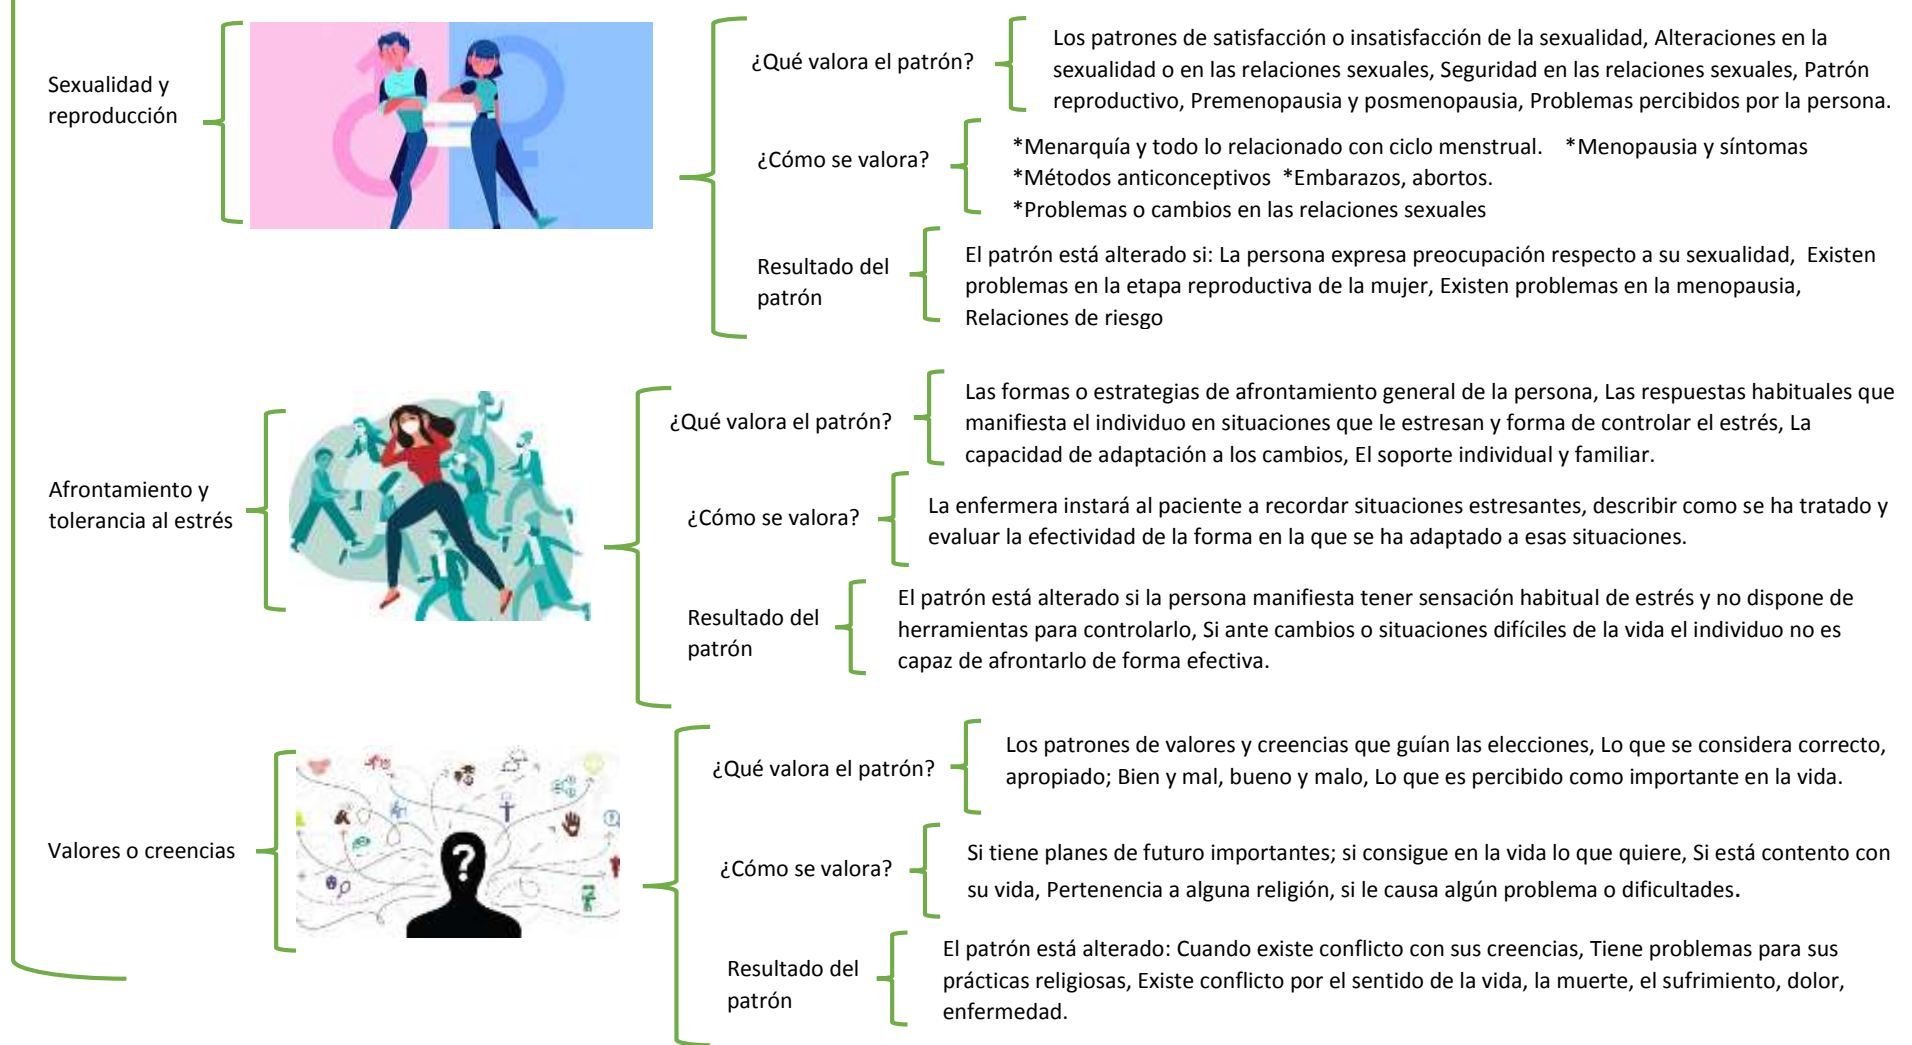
Sexualidad y reproducción

¿Qué valora el patrón?

Los patrones de satisfacción o insatisfacción de la sexualidad, Alteraciones en la sexualidad o en las relaciones sexuales, Seguridad en las relaciones sexuales, Patrón reproductivo, Premenopausia y posmenopausia, Problemas percibidos por la persona.

¿Cómo se valora?

*Menarquía y todo lo relacionado con ciclo menstrual. *Menopausia y síntomas
*Métodos anticonceptivos *Embarazos, abortos.
*Problemas o cambios en las relaciones sexuales

Resultado del patrón

El patrón está alterado si: La persona expresa preocupación respecto a su sexualidad, Existen problemas en la etapa reproductiva de la mujer, Existen problemas en la menopausia, Relaciones de riesgo

Afrontamiento y tolerancia al estrés

¿Qué valora el patrón?

Las formas o estrategias de afrontamiento general de la persona, Las respuestas habituales que manifiesta el individuo en situaciones que le estresan y forma de controlar el estrés, La capacidad de adaptación a los cambios, El soporte individual y familiar.

¿Cómo se valora?

La enfermera instará al paciente a recordar situaciones estresantes, describir como se ha tratado y evaluar la efectividad de la forma en la que se ha adaptado a esas situaciones.

Resultado del patrón

El patrón está alterado si la persona manifiesta tener sensación habitual de estrés y no dispone de herramientas para controlarlo, Si ante cambios o situaciones difíciles de la vida el individuo no es capaz de afrontarlo de forma efectiva.

Valores o creencias

¿Qué valora el patrón?

Los patrones de valores y creencias que guían las elecciones, Lo que se considera correcto, apropiado; Bien y mal, bueno y malo, Lo que es percibido como importante en la vida.

¿Cómo se valora?

Si tiene planes de futuro importantes; si consigue en la vida lo que quiere, Si está contento con su vida, Pertenencia a alguna religión, si le causa algún problema o dificultades.

Resultado del patrón

El patrón está alterado: Cuando existe conflicto con sus creencias, Tiene problemas para sus prácticas religiosas, Existe conflicto por el sentido de la vida, la muerte, el sufrimiento, dolor, enfermedad.